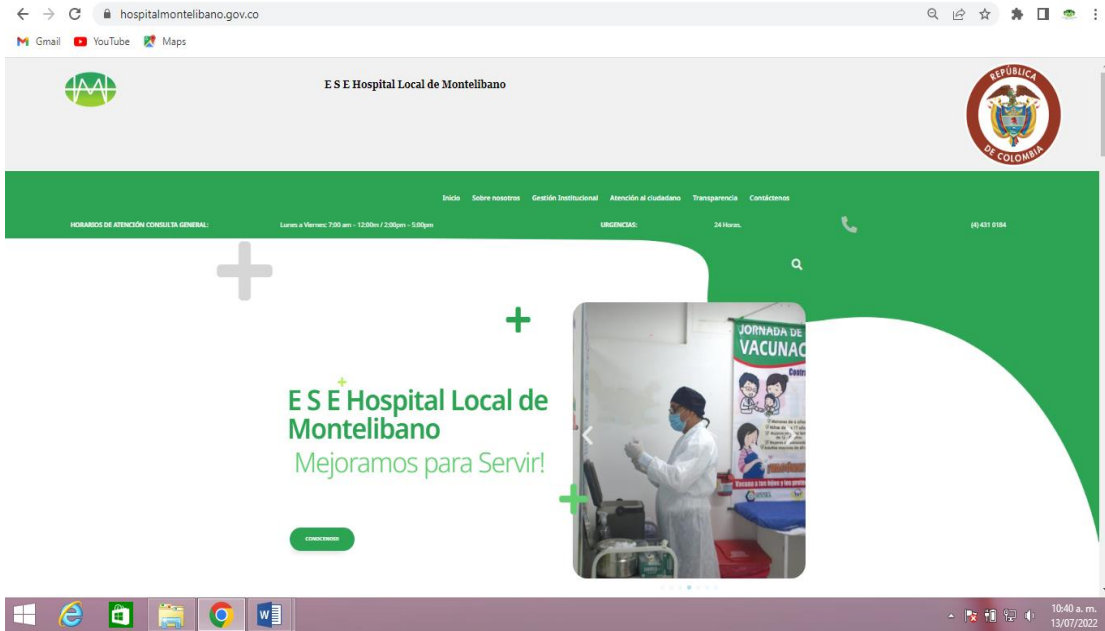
hospitalmontelibano.gov.co

Gmail YouTube Maps

E S E Hospital Local de Montelíbano

REPÚBLICA DE COLOMBIA

Inicio Sobre nosotros Gestión Institucional Atención al ciudadano Transparencia Contáctenos

HORARIOS DE ATENCIÓN CONSULTA GENERAL: Lunes a Viernes: 7:00 am - 12:00m / 2:00pm - 5:00pm URGENCIAS: 24 Horas. (4) 431 0184

E S E Hospital Local de Montelibano
Mejoramos para Servir!

CONOCENOS

JORNADA DE VACUNAC

10:40 a. m.
13/07/2022